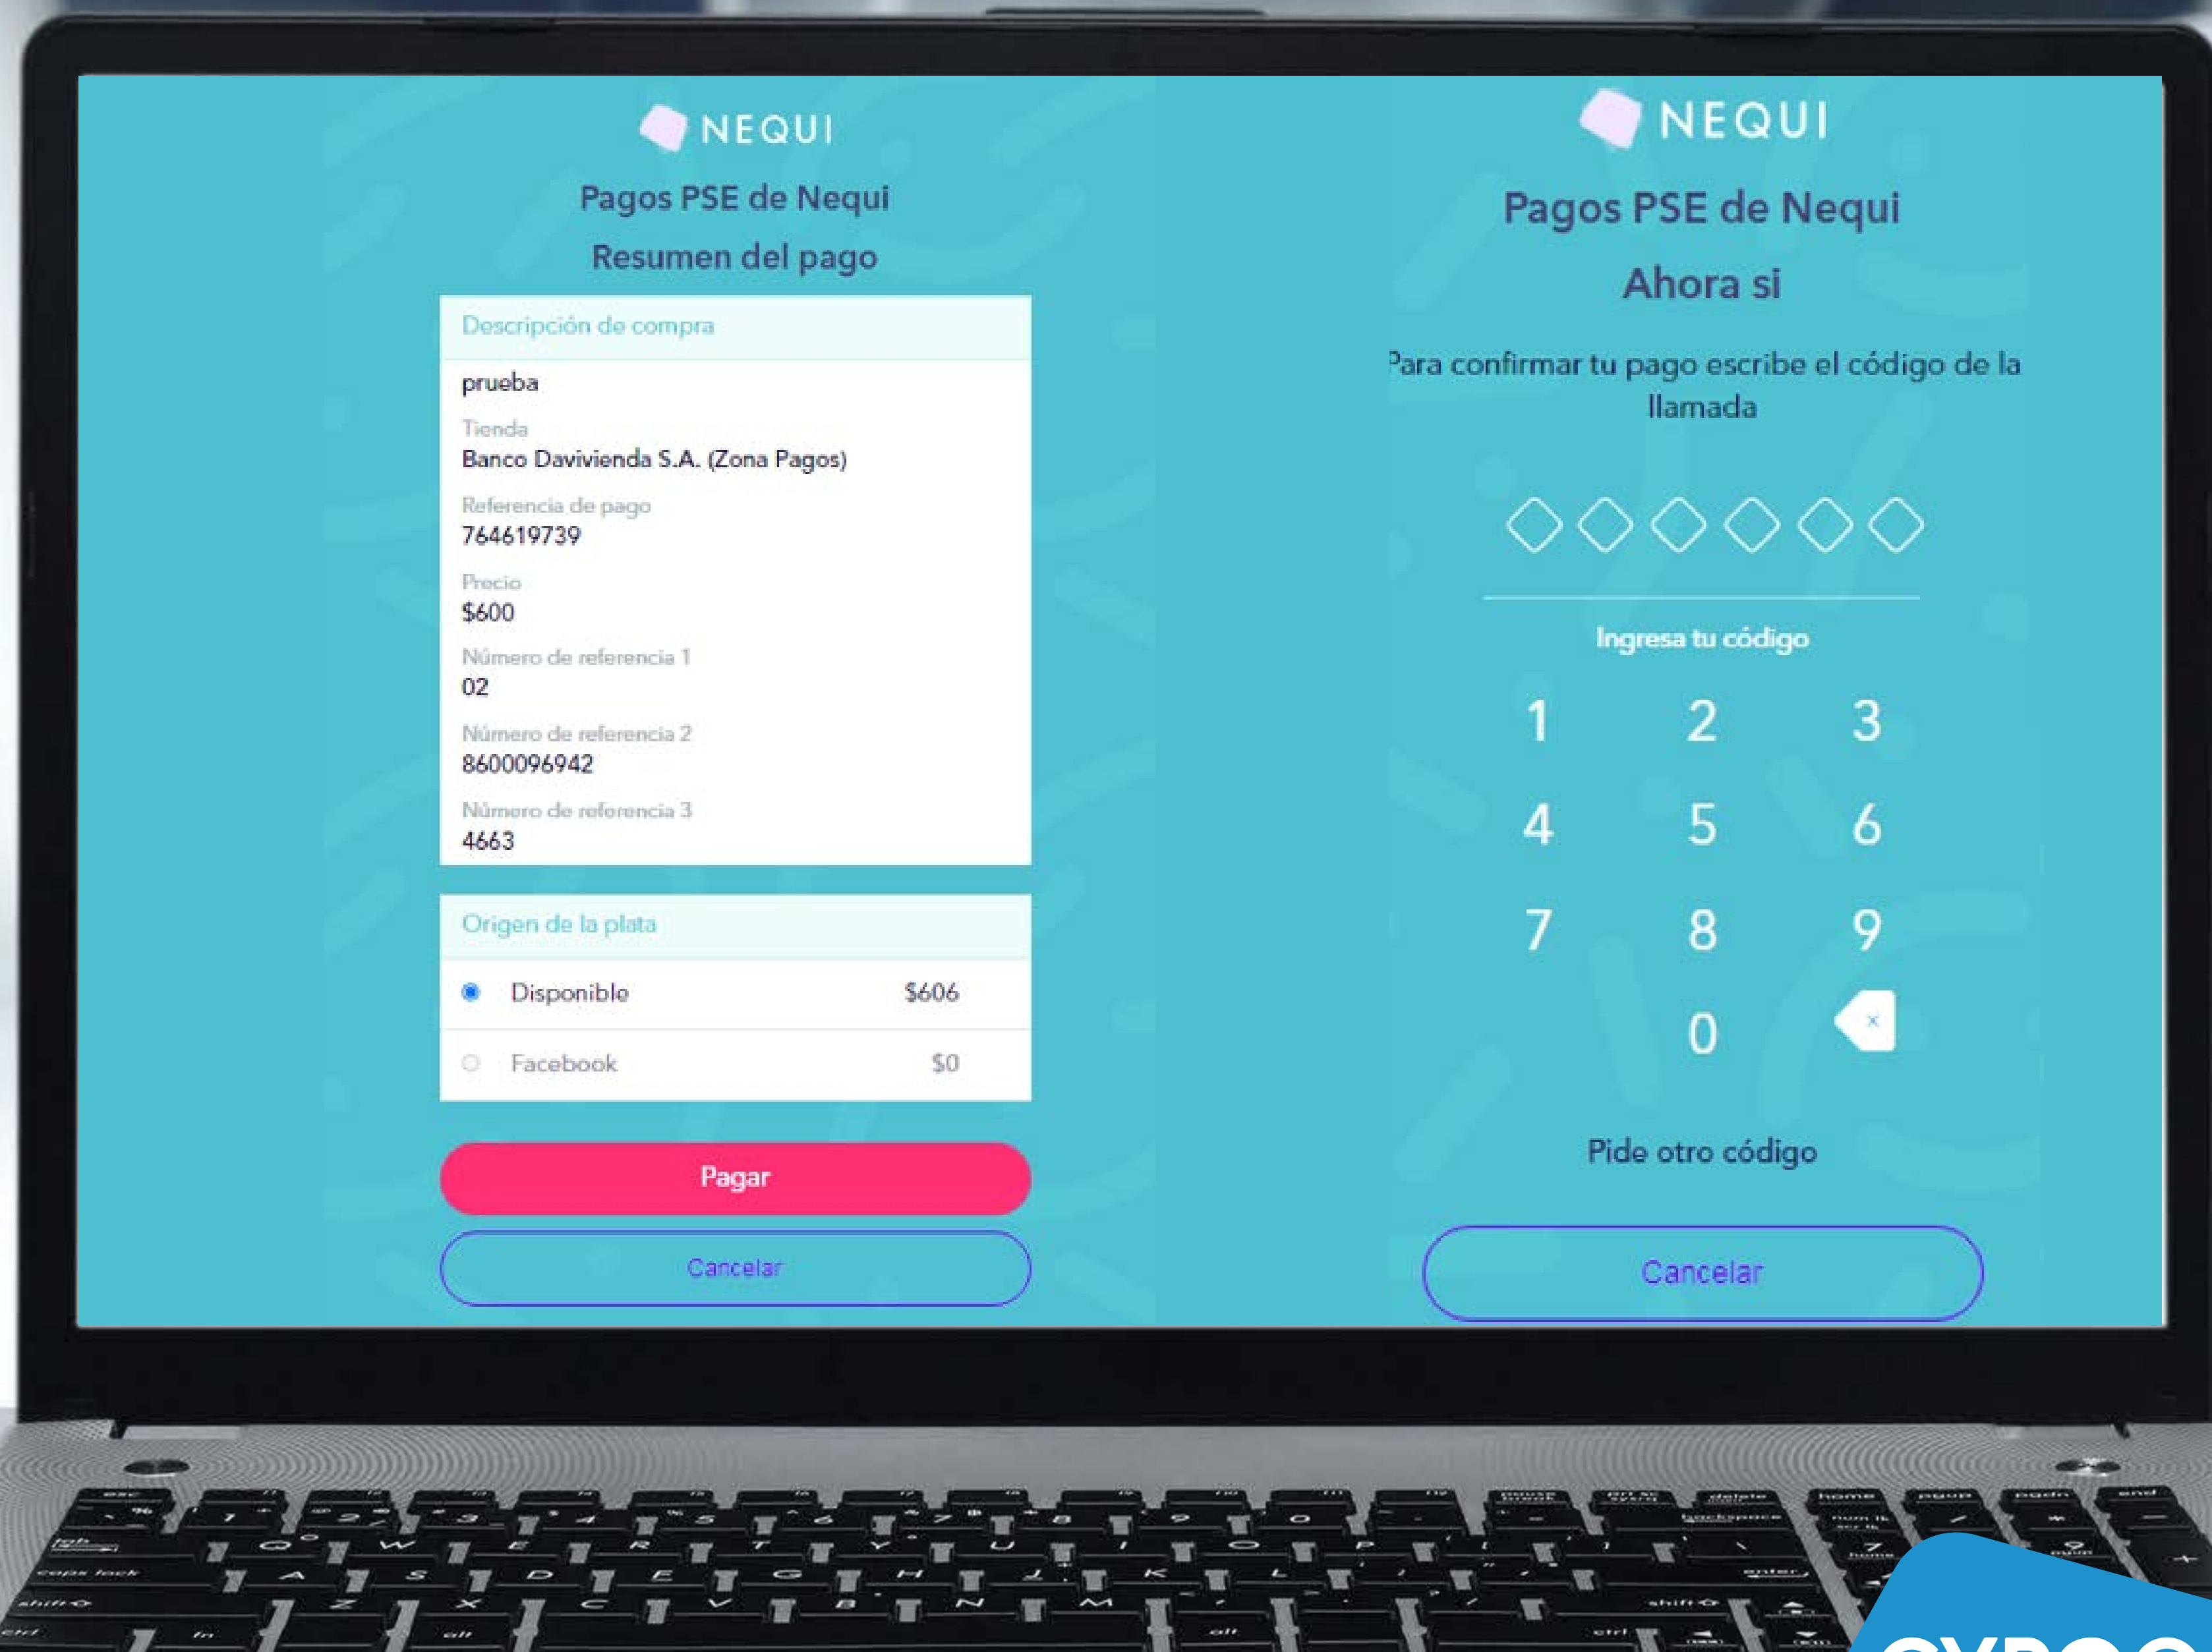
NEQUI

Pagos PSE de Nequi

Resumen del pago

Descripción de compra

prueba

Tienda

Banco Davivienda S.A. (Zona Pagos)

Referencia de pago

764619739

Precio

$600

Número de referencia 1

02

Número de referencia 2

8600096942

Número de referencia 3

4663

Origen de la plata

Disponible $606

Facebook $0

Pagar

Cancelar

NEQUI

Pagos PSE de Nequi

Ahora si

Para confirmar tu pago escribe el código de la llamada

Ingresa tu código

1 2 3

4 5 6

7 8 9

0

Pide otro código

Cancelar